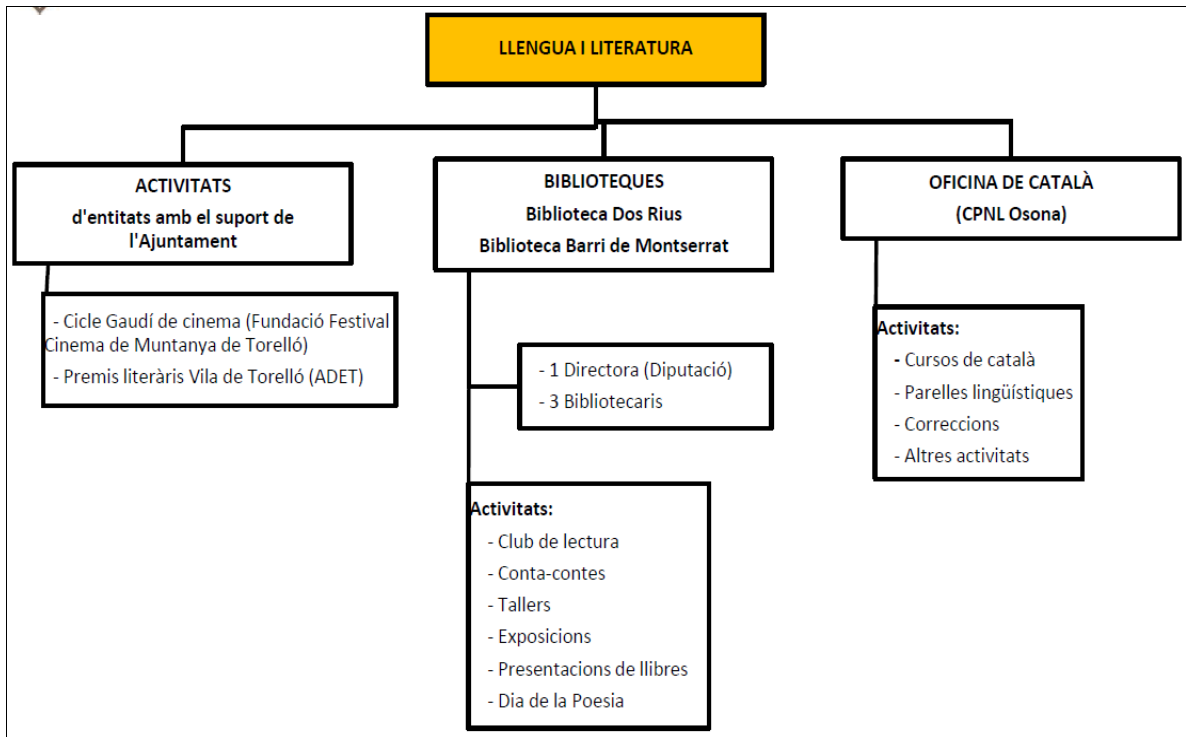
LLENGUA I LITERATURA

ACTIVITATS
d'entitats amb el suport de l'Ajuntament

- Cicle Gaudí de cinema (Fundació Festival Cinema de Muntanya de Torelló)
- Premis literàris Vila de Torelló (ADET)

BIBLIOTEQUES
Biblioteca Dos Rius
Biblioteca Barri de Montserrat

- 1 Directora (Diputació)
- 3 Bibliotecaris

Activitats:
- Club de lectura
- Conta-contes
- Tallers
- Exposicions
- Presentacions de llibres
- Dia de la Poesia

OFICINA DE CATALÀ
(CPNL Osona)

Activitats:
- Cursos de català
- Parelles lingüístiques
- Correccions
- Altres activitats